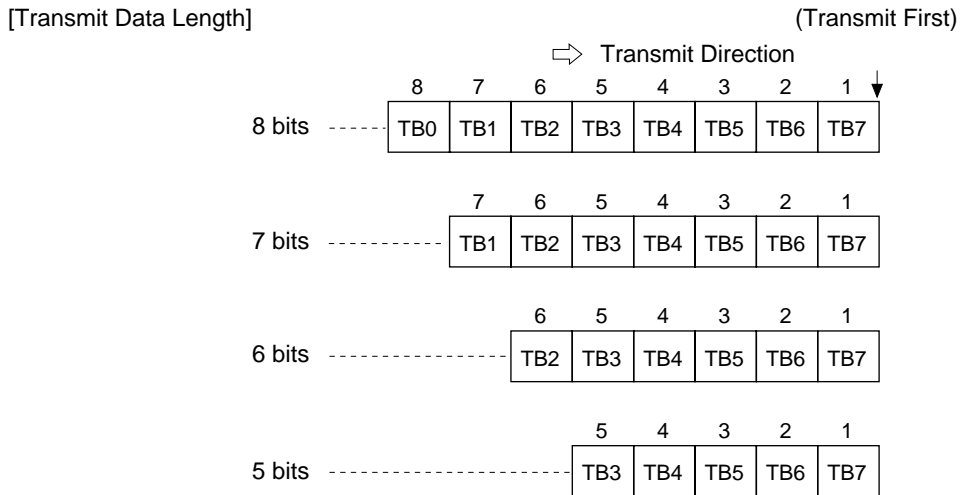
[Transmit Data Length]

(Transmit First)

Transmit Direction

8 bits

| 8 | 7 | 6 | 5 | 4 | 3 | 2 | 1 |
|---|---|---|---|---|---|---|---|
| TB0 | TB1 | TB2 | TB3 | TB4 | TB5 | TB6 | TB7 |

7 bits

| 7 | 6 | 5 | 4 | 3 | 2 | 1 |
|---|---|---|---|---|---|---|
| TB1 | TB2 | TB3 | TB4 | TB5 | TB6 | TB7 |

6 bits

| 6 | 5 | 4 | 3 | 2 | 1 |
|---|---|---|---|---|---|
| TB2 | TB3 | TB4 | TB5 | TB6 | TB7 |

5 bits

| 5 | 4 | 3 | 2 | 1 |
|---|---|---|---|---|
| TB3 | TB4 | TB5 | TB6 | TB7 |